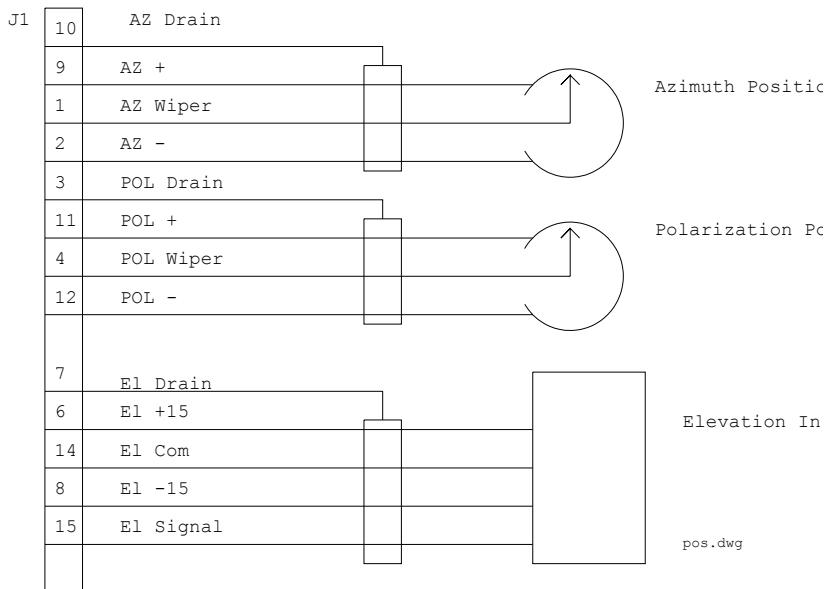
J1

| | |
|---|---|
| 10 | AZ Drain |
| 9 | AZ + |
| 1 | AZ Wiper |
| 2 | AZ - |
| 3 | POL Drain |
| 11 | POL + |
| 4 | POL Wiper |
| 12 | POL - |
| 7 | El Drain |
| 6 | El +15 |
| 14 | El Com |
| 8 | El -15 |
| 15 | El Signal |

Azimuth Positio

Polarization Po

Elevation In

pos.dwg